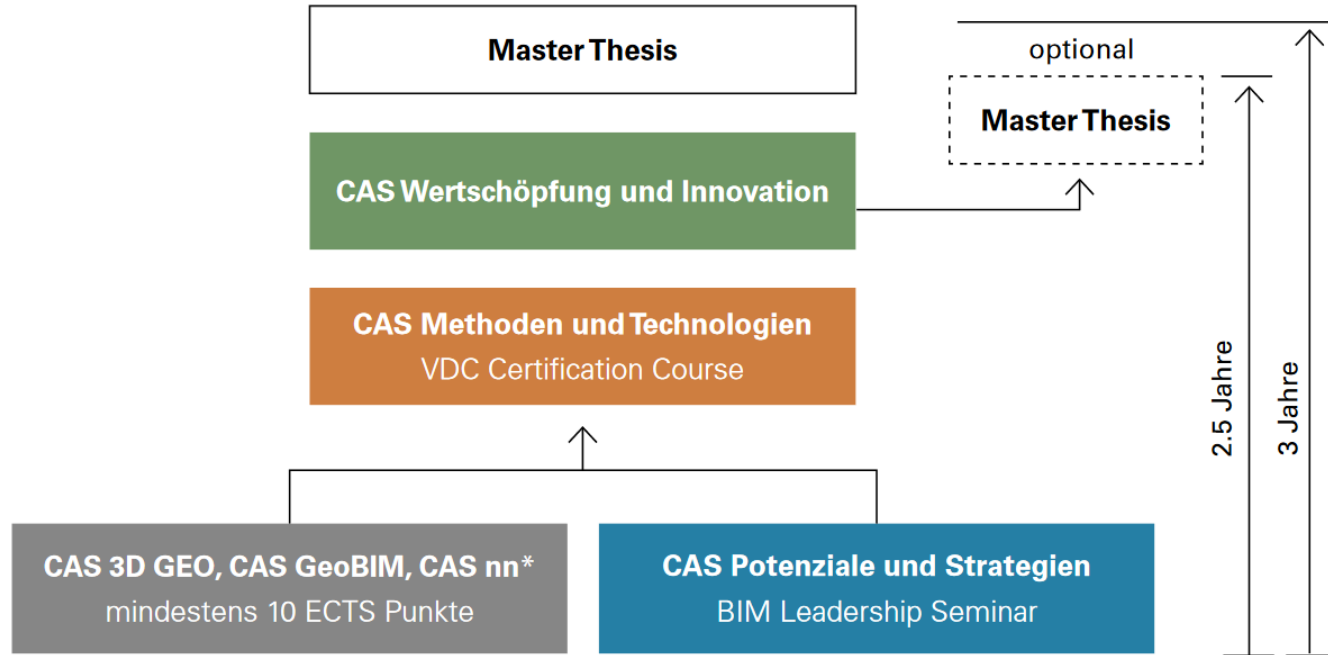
Master Thesis

optional

Master Thesis

CAS Wertschöpfung und Innovation

CAS Methoden und Technologien
VDC Certification Course

2.5 Jahre

3 Jahre

CAS 3D GEO, CAS GeoBIM, CAS nn*
mindestens 10 ECTS Punkte

CAS Potenziale und Strategien
BIM Leadership Seminar